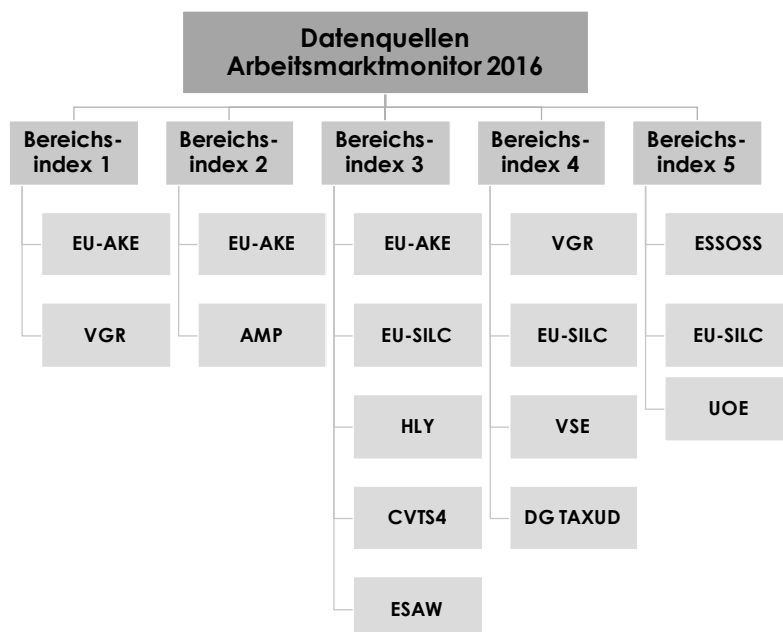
Datenquellen
Arbeitsmarktmonitor 2016

Bereichsindex 1

EU-AKE

VGR

Bereichsindex 2

EU-AKE

AMP

Bereichsindex 3

EU-AKE

EU-SILC

HLY

CVTS4

ESAW

Bereichsindex 4

VGR

EU-SILC

VSE

DG TAXUD

Bereichsindex 5

ESSOSS

EU-SILC

UOE